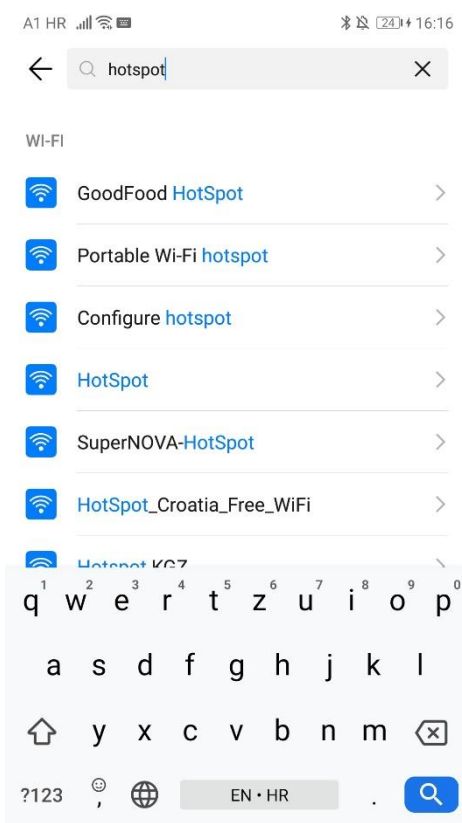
A1 HR 24 16:16

hotspot

WI-FI

GoodFood HotSpot

Portable Wi-Fi hotspot

Configure hotspot

HotSpot

SuperNOVA-HotSpot

HotSpot_Croatia_Free_WiFi

Hotspot KGZ

q 1 w 2 e 3 r 4 t 5 z 6 u 7 i 8 o 9 p 0

a s d f g h j k l

y x c v b n m

?123 EN • HR .